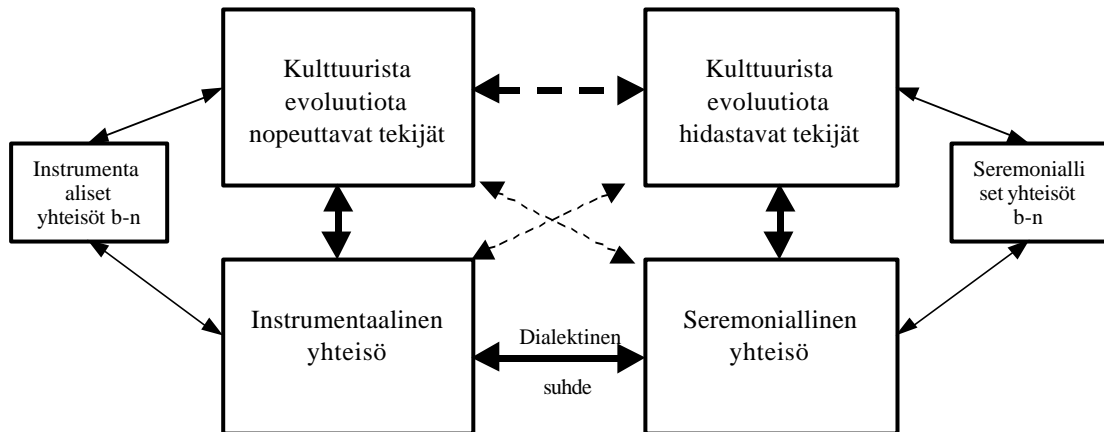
Kulttuurista evoluutiota nopeuttavat tekijät

Kulttuurista evoluutiota hidastavat tekijät

Instrumenta aliset yhteisöt b-n

Seremonialli set yhteisöt b-n

Instrumentaalinen yhteisö

Dialektinen suhde

Seremoniallinen yhteisö